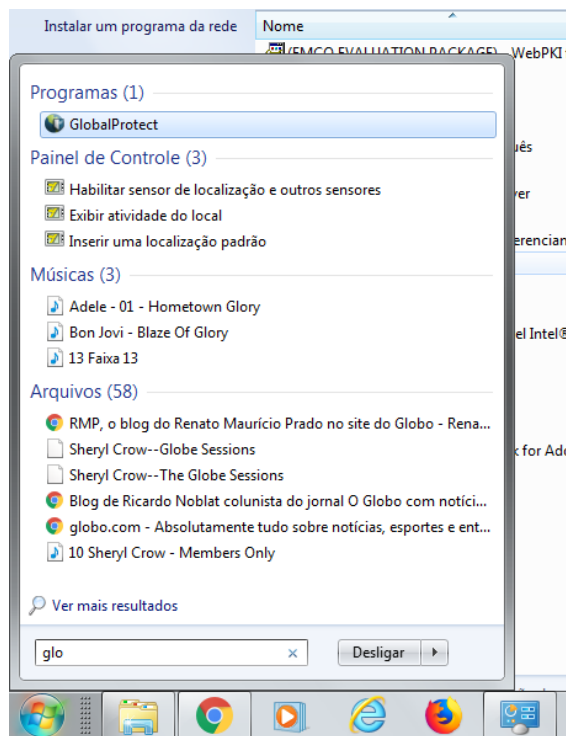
Instalar um programa da rede

Nome

(EMCO EVALUATION PACKAGE) - WebPKI

uês

ver

erenciam

el Intel®

for Ado

Programas (1)

GlobalProtect

Painel de Controle (3)

Habilitar sensor de localização e outros sensores

Exibir atividade do local

Inserir uma localização padrão

Músicas (3)

Adele - 01 - Hometown Glory

Bon Jovi - Blaze Of Glory

13 Faixa 13

Arquivos (58)

RMP, o blog do Renato Maurício Prado no site do Globo - Rena...

Sheryl Crow--Globe Sessions

Sheryl Crow--The Globe Sessions

Blog de Ricardo Noblat colunista do jornal O Globo com notíci...

globo.com - Absolutamente tudo sobre notícias, esportes e ent...

10 Sheryl Crow - Members Only

Ver mais resultados

glo

Desligar